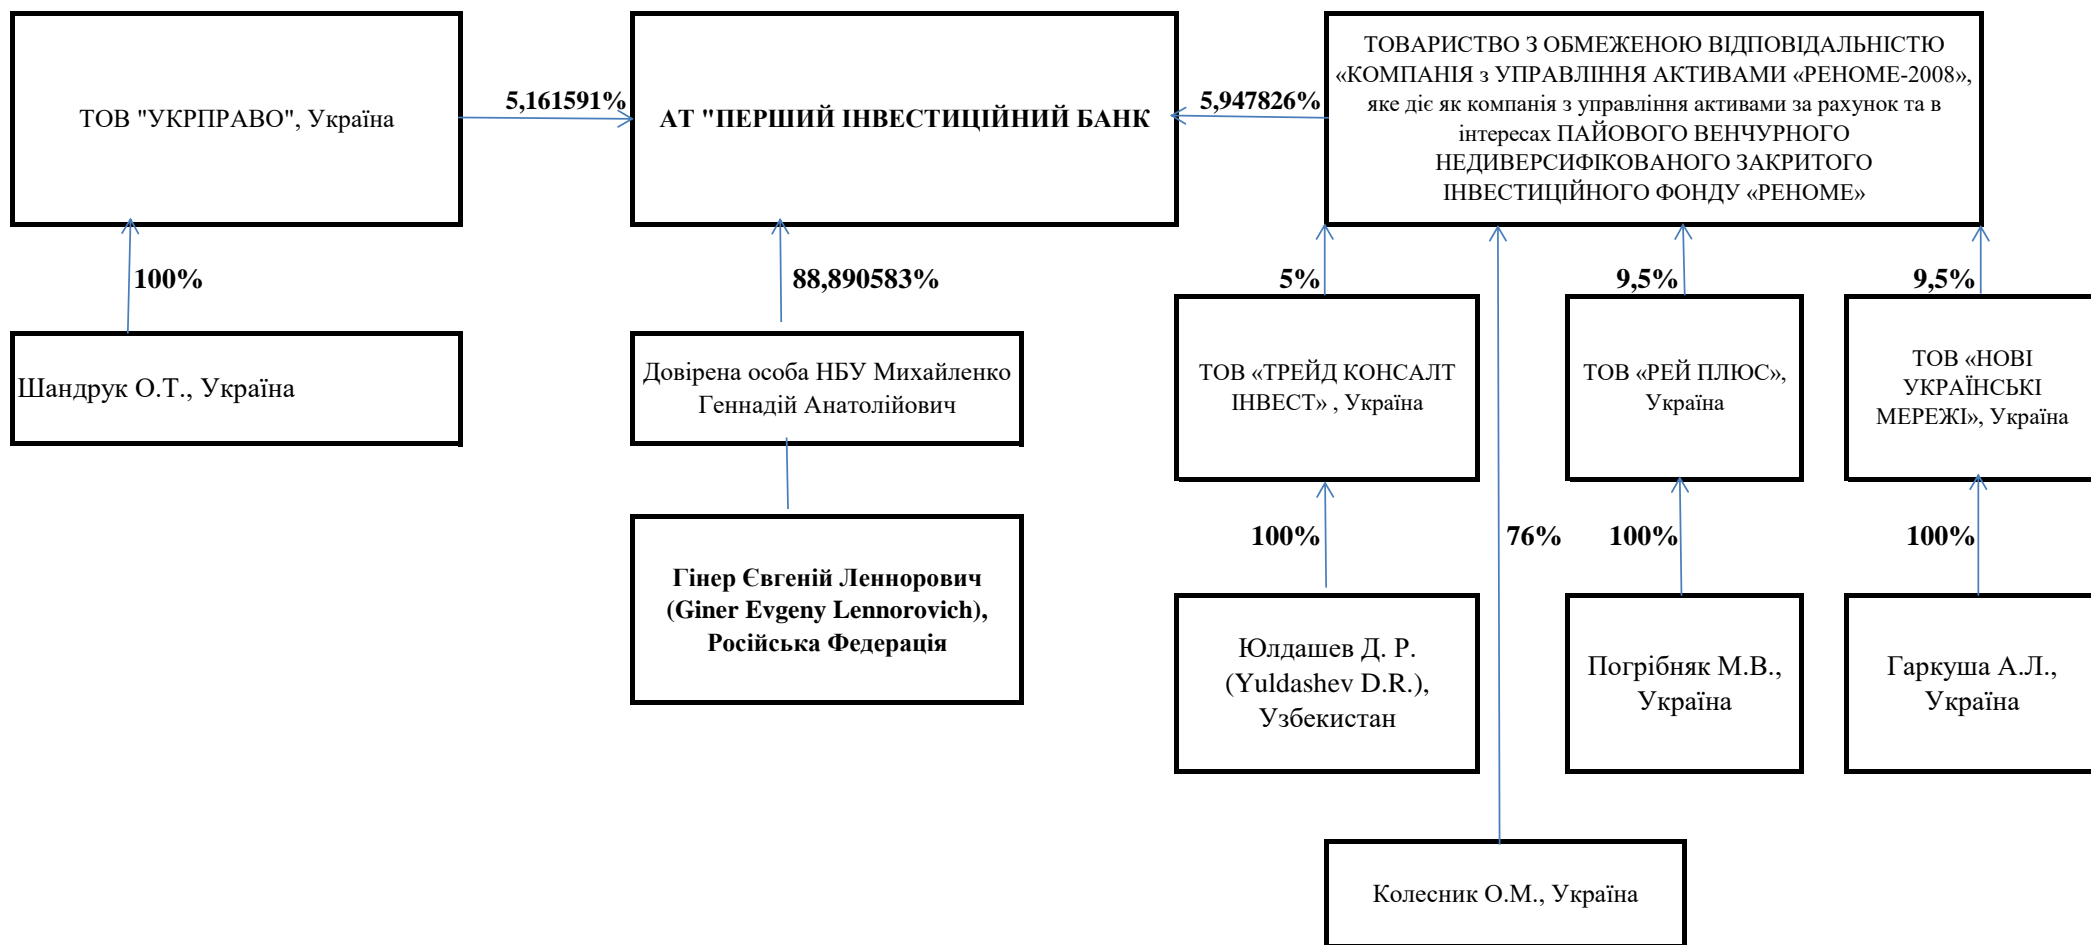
ТОВ "УКРПРАВО", Україна

5,161591%

АТ "ПЕРШИЙ ІНВЕСТИЦІЙНИЙ БАНК

5,947826%

ТОВАРИСТВО З ОБМЕЖЕНОЮ ВІДПОВІДАЛЬНІСТЮ «КОМПАНІЯ з УПРАВЛІННЯ АКТИВАМИ «РЕНОМЕ-2008», яке діє як компанія з управління активами за рахунок та в інтересах ПАЙОВОГО ВЕНЧУРНОГО НЕДИВЕРСИФІКОВАНОГО ЗАКРИТОГО ІНВЕСТИЦІЙНОГО ФОНДУ «РЕНОМЕ»

100%

Шандрук О.Т., Україна

88,890583%

Довірена особа НБУ Михайленко Геннадій Анатолійович

Гінер Євгеній Леннорович (Giner Evgeny Lennorovich), Російська Федерація

5%

ТОВ «ТРЕЙД КОНСАЛТ ІНВЕСТ» , Україна

9,5%

ТОВ «РЕЙ ПЛЮС», Україна

9,5%

ТОВ «НОВІ УКРАЇНСЬКІ МЕРЕЖІ», Україна

100%

76%

100%

100%

Юлдашев Д. Р. (Yuldashev D.R.), Узбекистан

Погрібняк М.В., Україна

Гаркуша А.Л., Україна

Колесник О.М., Україна